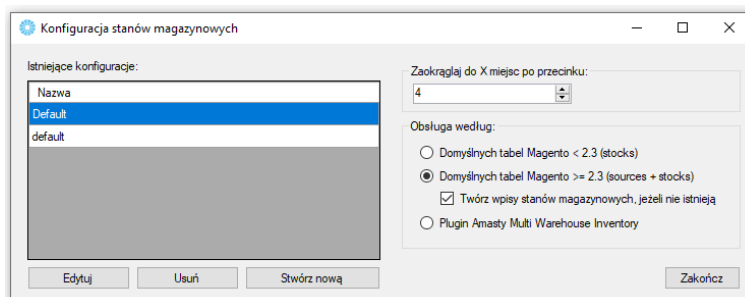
Konfiguracja stanów magazynowych

Istniejące konfiguracje:

Nazwa
Default
default

Edytuj
Usuń
Stwórz nową

Zaokrąglaj do X miejsc po przecinku:
4

Obsługa według:
Domyślnych tabel Magento < 2.3 (stocks)
Domyślnych tabel Magento >= 2.3 (sources + stocks)
Twórz wpisy stanów magazynowych, jeżeli nie istnieją
Plugin Amasty Multi Warehouse Inventory

Zakończ